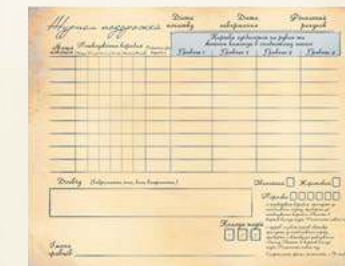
Журнал подорожей

Дата початку

Дата завершення

Фінальний рахунок

Кораблі переміщені на рівні на певних локаціях з конкретними назвами

Гравець 1

Гравець 2

Гравець 3

Гравець 4

Досвід

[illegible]

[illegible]

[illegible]

Гравець правий